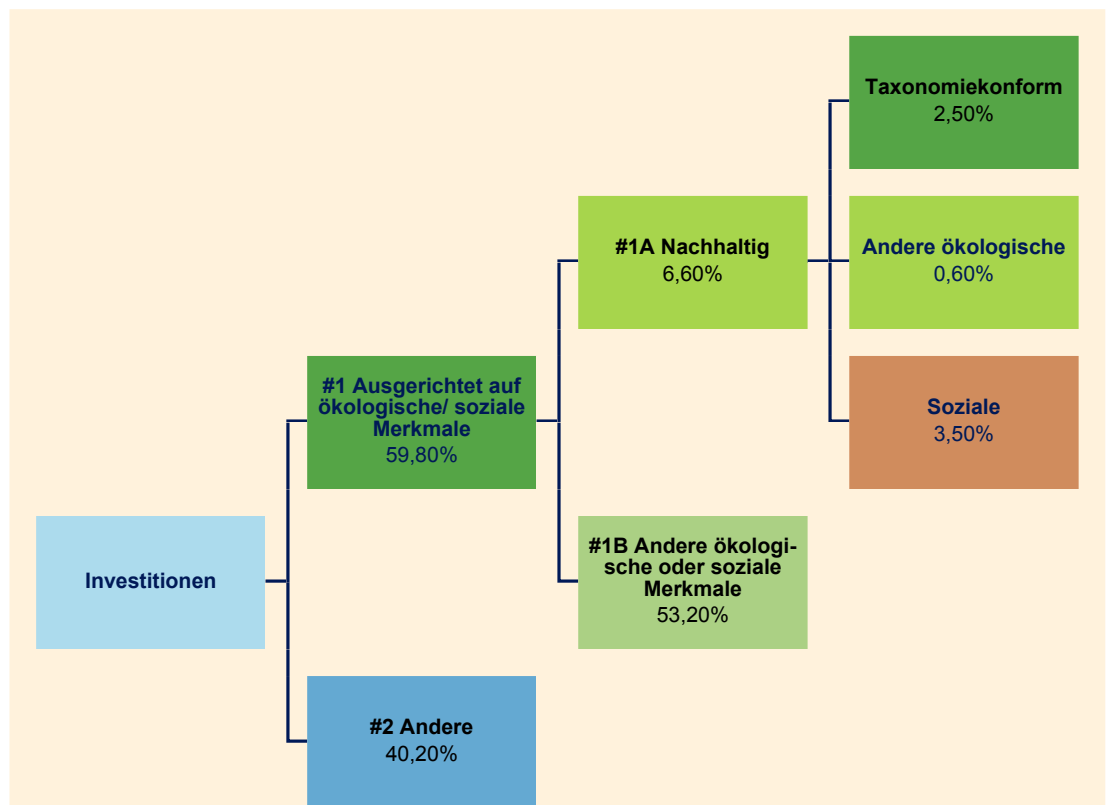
Taxonomiekonform
2,50%

#1A Nachhaltig
6,60%

Andere ökologische
0,60%

#1 Ausgerichtet auf ökologische/ soziale Merkmale
59,80%

Soziale
3,50%

Investitionen

#1B Andere ökologische oder soziale Merkmale
53,20%

#2 Andere
40,20%